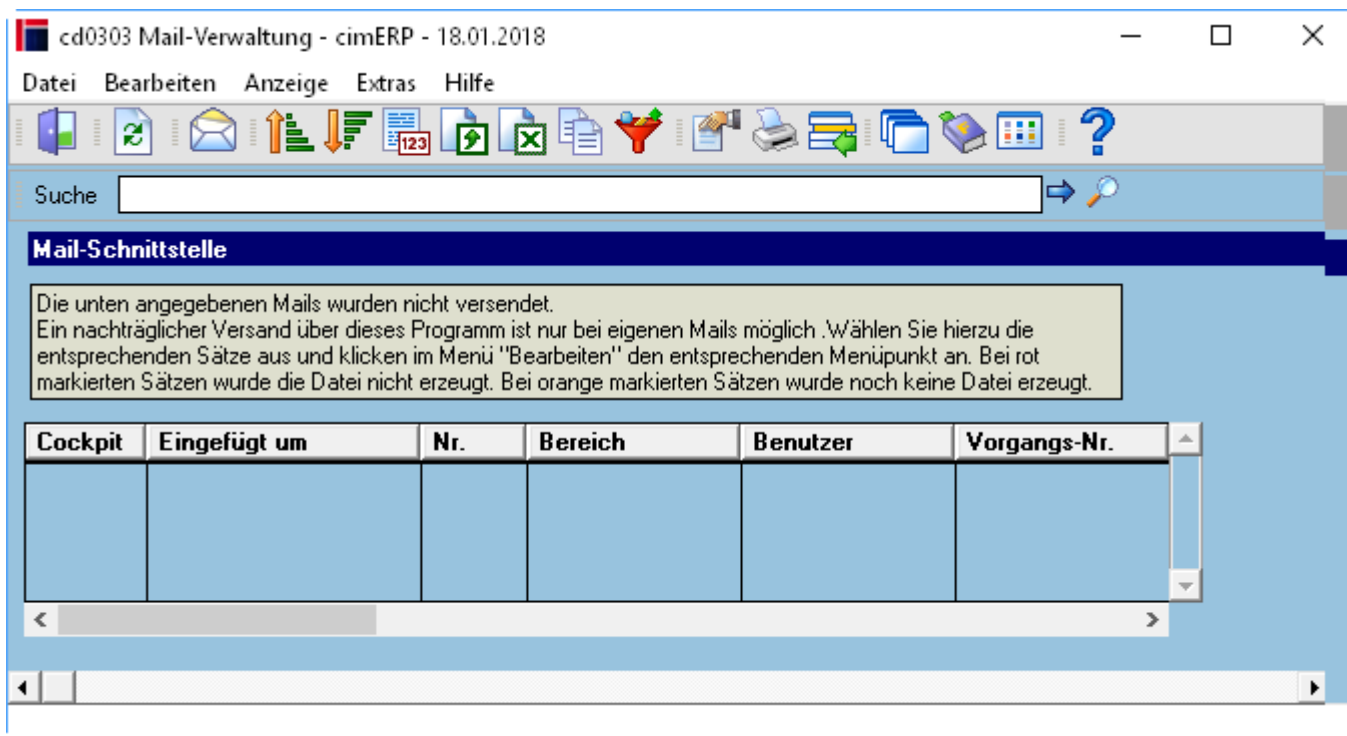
cd0303 Mail-Verwaltung - cimERP - 18.01.2018

Datei Bearbeiten Anzeige Extras Hilfe

Suche

Mail-Schnittstelle

Die unten angegebenen Mails wurden nicht versendet.
Ein nachträglicher Versand über dieses Programm ist nur bei eigenen Mails möglich .Wählen Sie hierzu die entsprechenden Sätze aus und klicken im Menü "Bearbeiten" den entsprechenden Menüpunkt an. Bei rot markierten Sätzen wurde die Datei nicht erzeugt. Bei orange markierten Sätzen wurde noch keine Datei erzeugt.

| Cockpit | Eingefügt um | Nr. | Bereich | Benutzer | Vorgangs-Nr. |
|---|---|---|---|---|---|